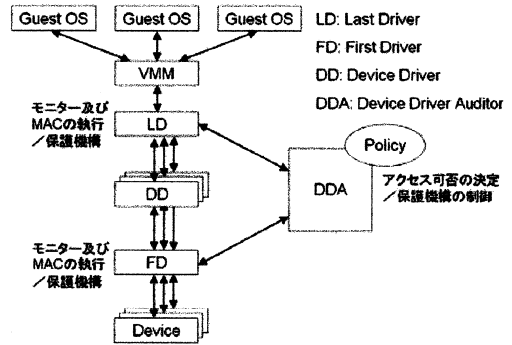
Guest OS

Guest OS

Guest OS

LD: Last Driver

FD: First Driver

DD: Device Driver

DDA: Device Driver Auditor

VMM

モニター及びMACの執行／保護機構

LD

Policy

DD

DDA

アクセス可否の決定／保護機構の制御

モニター及びMACの執行／保護機構

FD

Device